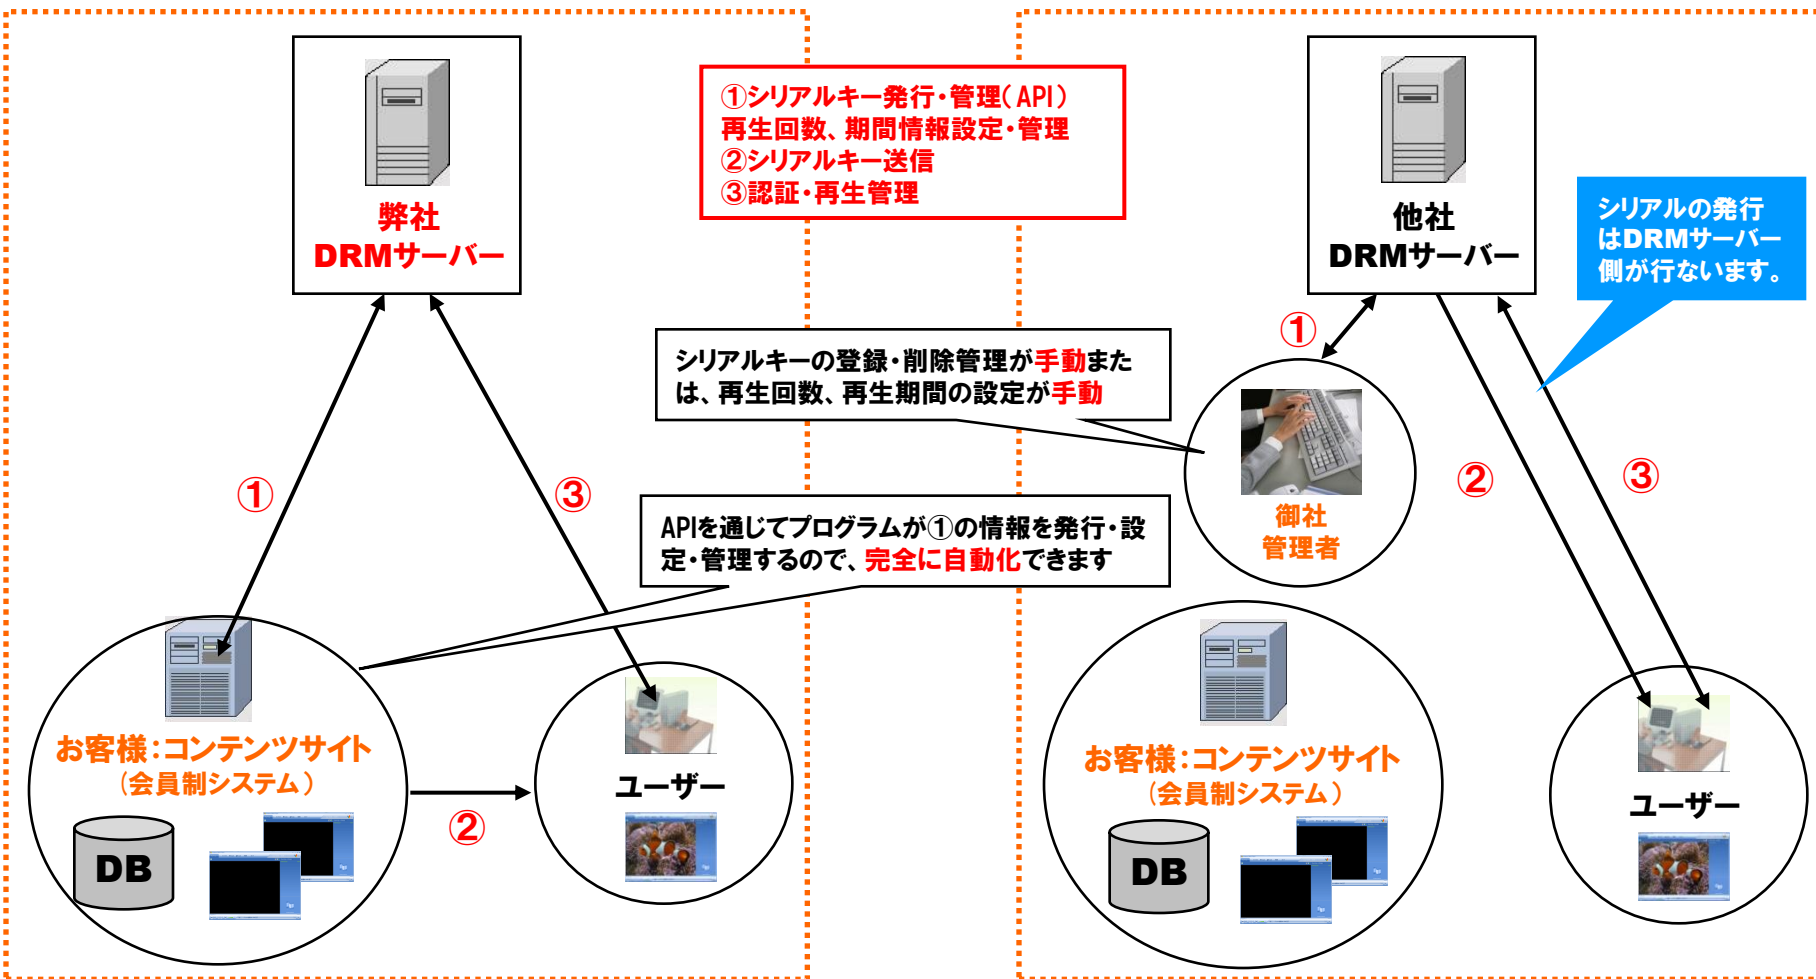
弊社
DRMサーバー

①シリアルキー発行・管理(API)
再生回数、期間情報設定・管理
②シリアルキー送信
③認証・再生管理

他社
DRMサーバー

シリアルの発行はDRMサーバー側が行ないます。

①

シリアルキーの登録・削除管理が手動または、再生回数、再生期間の設定が手動

①

③

御社
管理者

②

③

APIを通じてプログラムが①の情報を発行・設定・管理するので、完全に自動化できます

お客様:コンテンツサイト
(会員制システム)

DB

②

ユーザー

お客様:コンテンツサイト
(会員制システム)

DB

ユーザー